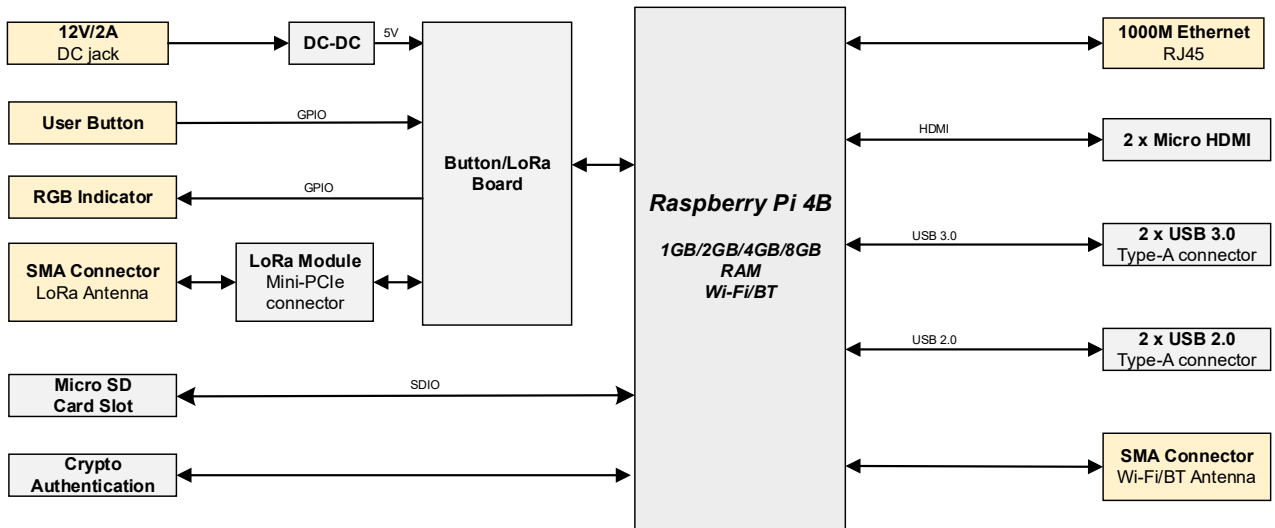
12V/2A
DC jack

DC-DC

5V

User Button

GPIO

RGB Indicator

GPIO

Button/LoRa Board

SMA Connector
LoRa Antenna

LoRa Module
Mini-PCIe connector

Micro SD Card Slot

SDIO

Crypto Authentication

Raspberry Pi 4B

1GB/2GB/4GB/8GB RAM
Wi-Fi/BT

1000M Ethernet
RJ45

HDMI

2 x Micro HDMI

USB 3.0

2 x USB 3.0
Type-A connector

USB 2.0

2 x USB 2.0
Type-A connector

SMA Connector
Wi-Fi/BT Antenna